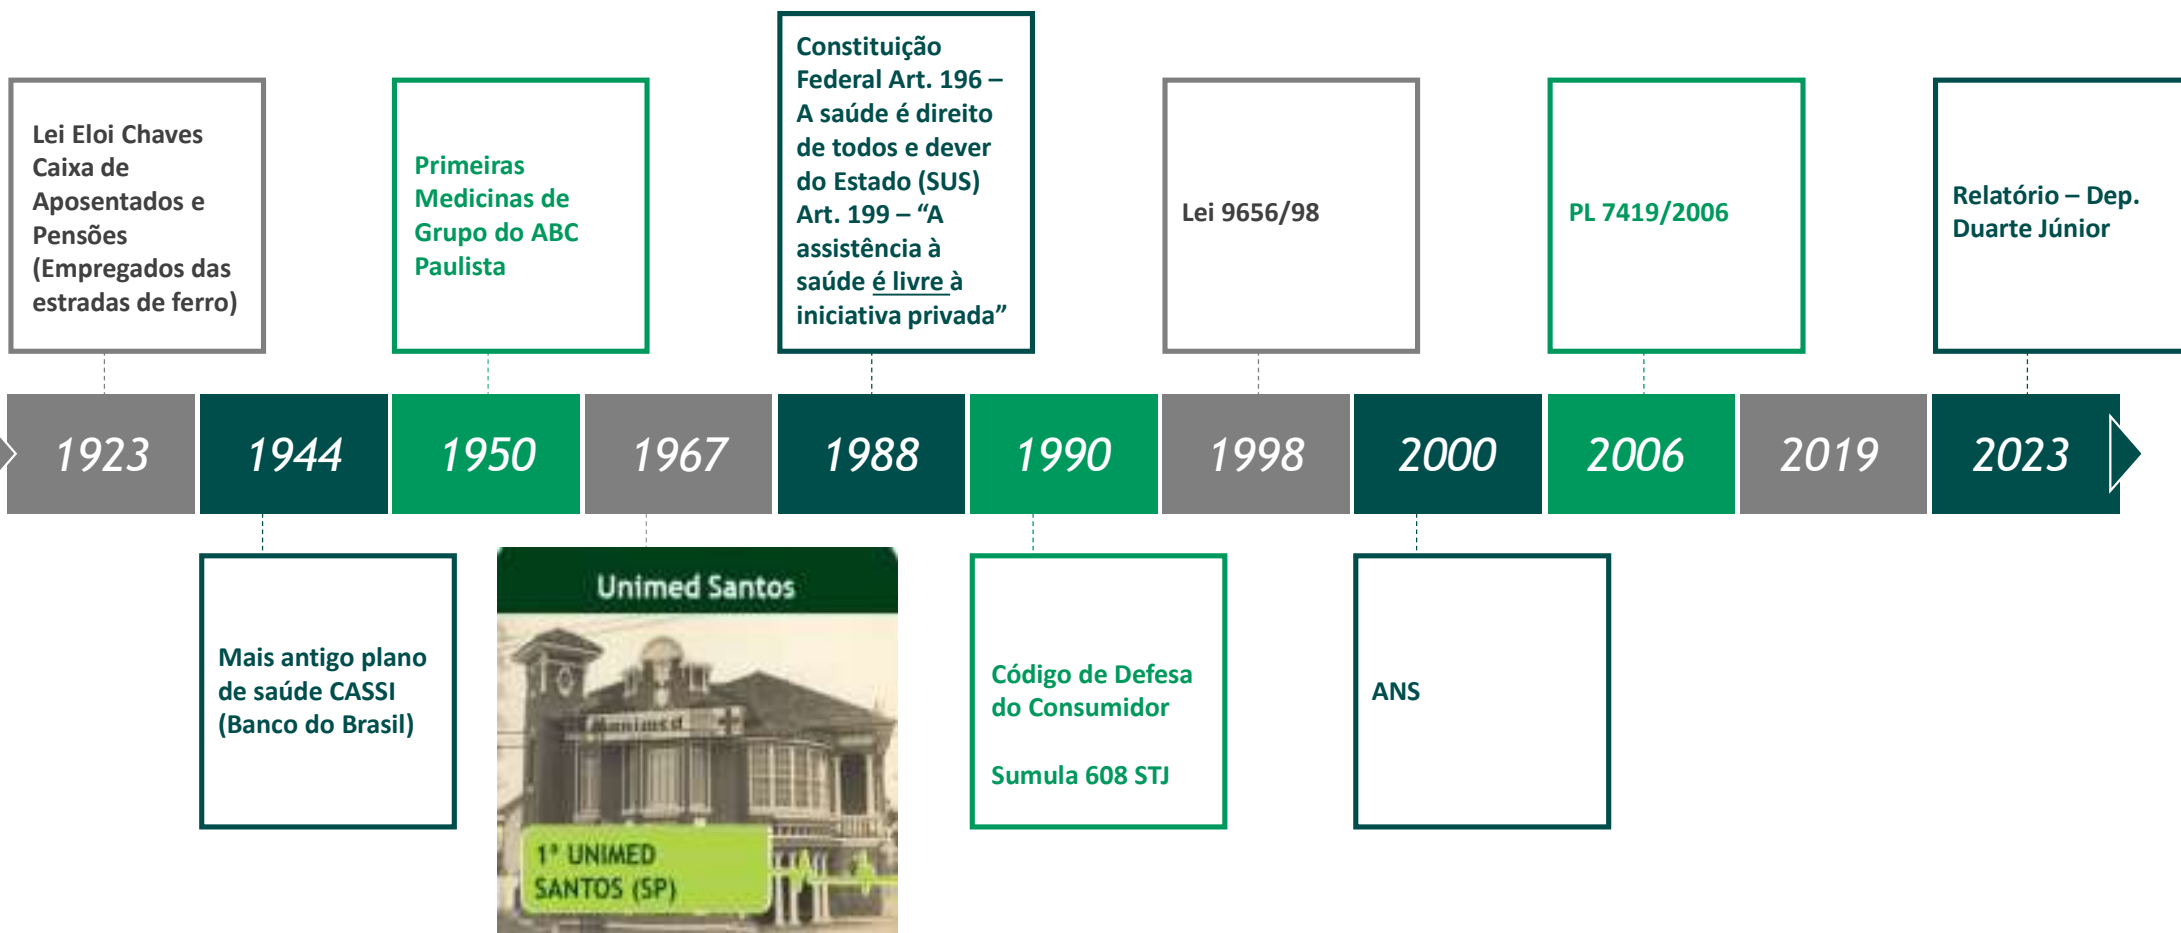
Lei Eloi Chaves Caixa de Aposentados e Pensões (Empregados das estradas de ferro)

Primeiras Medicinas de Grupo do ABC Paulista

Constituição Federal Art. 196 – A saúde é direito de todos e dever do Estado (SUS) Art. 199 – "A assistência à saúde é livre à iniciativa privada"

Lei 9656/98

PL 7419/2006

Relatório – Dep. Duarte Júnior

| 1923 | 1944 | 1950 | 1967 | 1988 | 1990 | 1998 | 2000 | 2006 | 2019 | 2023 |
|---|---|---|---|---|---|---|---|---|---|---|

Mais antigo plano de saúde CASSI (Banco do Brasil)

Unimed Santos

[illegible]

1ª UNIMED SANTOS (SP)

Código de Defesa do Consumidor

Sumula 608 STJ

ANS